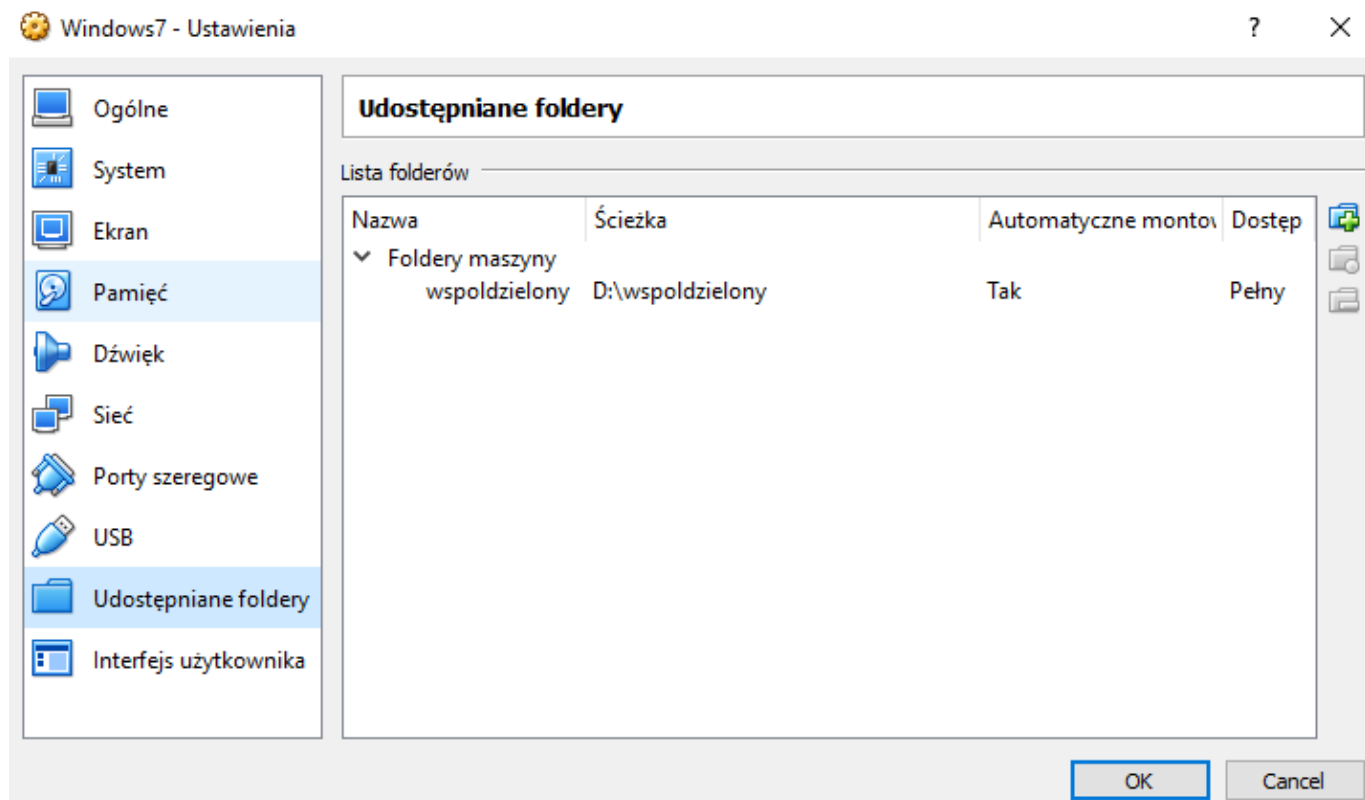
Windows7 - Ustawienia

?

Ogólne
System
Ekran
Pamięć
Dźwięk
Sieć
Porty szeregowe
USB
Udostępniane foldery
Interfejs użytkownika

Udostępniane foldery

Lista folderów

| Nazwa | Ścieżka | Automatyczne monto | Dostęp |
|---|---|---|---|
| Foldery maszyny | | | |
| wspoldzielony | D:\wspoldzielony | Tak | Pełny |

OK
Cancel